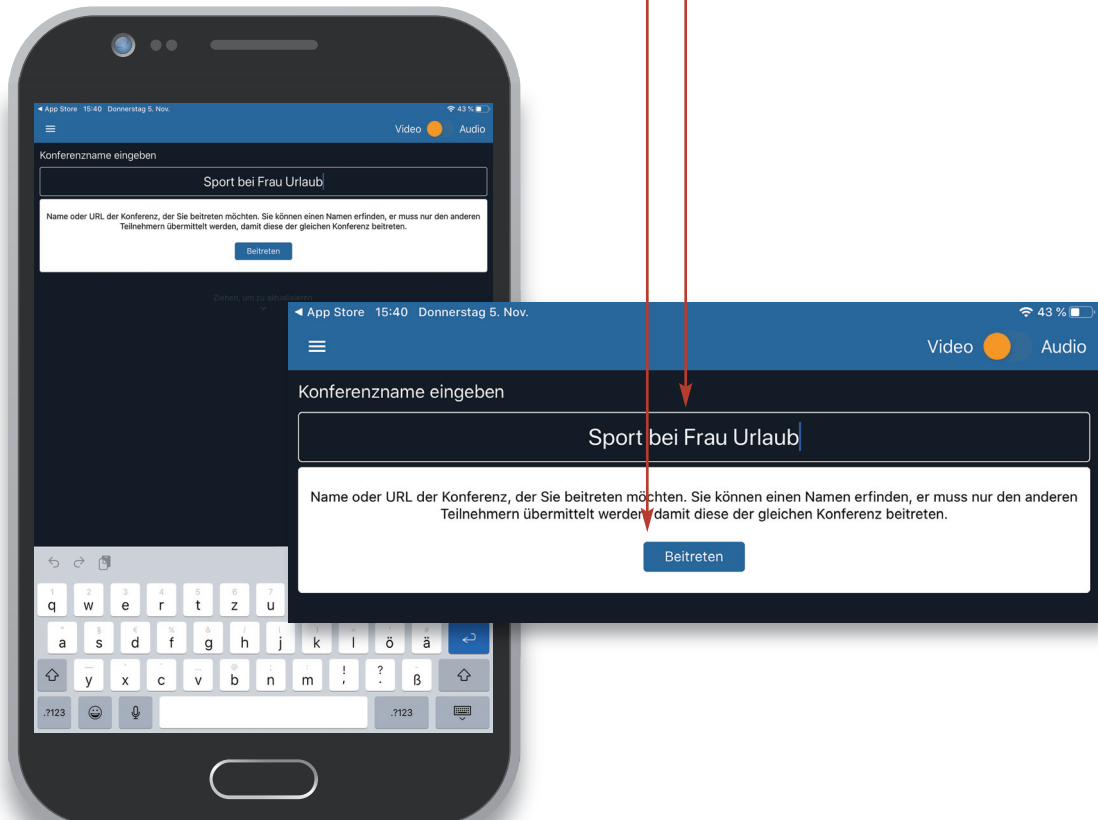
◀ App Store 15:40 Donnerstag 5. Nov.
43 %

Video Audio

Konferenzname eingeben

Sport bei Frau Urlaub

Name oder URL der Konferenz, der Sie beitreten möchten. Sie können einen Namen erfinden, er muss nur den anderen Teilnehmern übermittelt werden, damit diese der gleichen Konferenz beitreten.

Beitreten

Ziehen, um zu aktualisieren

◀ App Store 15:40 Donnerstag 5. Nov.
43 %

Video Audio

Konferenzname eingeben

Sport bei Frau Urlaub

Name oder URL der Konferenz, der Sie beitreten möchten. Sie können einen Namen erfinden, er muss nur den anderen Teilnehmern übermittelt werden, damit diese der gleichen Konferenz beitreten.

Beitreten

q w e r t z u
a s d f g h j k l ö ä
y x c v b n m ! ? ß
.?123 .?123